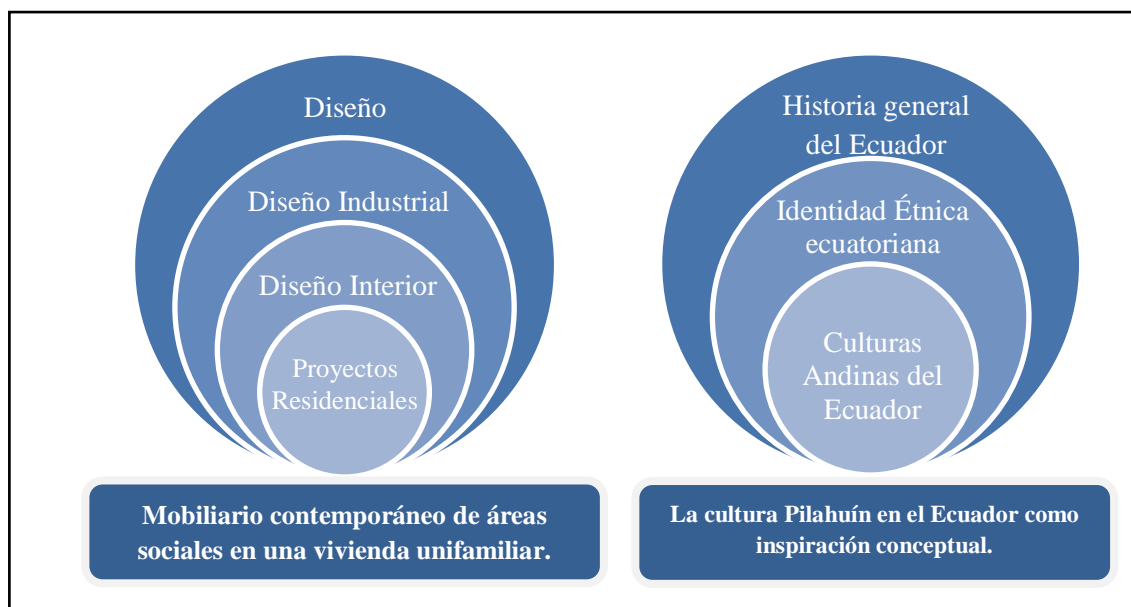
Diseño

Diseño Industrial

Diseño Interior

Proyectos Residenciales

Mobiliario contemporáneo de áreas sociales en una vivienda unifamiliar.

Historia general del Ecuador

Identidad Étnica ecuatoriana

Culturas Andinas del Ecuador

La cultura Pilahuín en el Ecuador como inspiración conceptual.